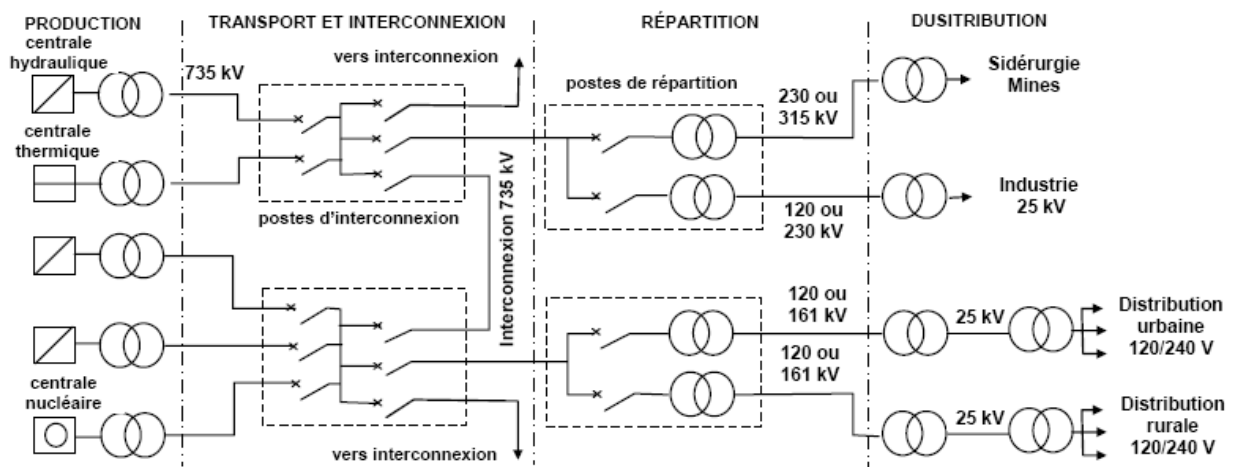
PRODUCTION

TRANSPORT ET INTERCONNEXION

RÉPARTITION

DUSITRIBUTION

centrale hydraulique

735 kV

vers interconnexion

postes de répartition

230 ou 315 kV

Sidérurgie Mines

centrale thermique

Interconnexion 735 kV

Industrie 25 kV

postes d'interconnexion

120 ou 230 kV

120 ou 161 kV

25 kV

Distribution urbaine 120/240 V

120 ou 161 kV

centrale nucléaire

25 kV

Distribution rurale 120/240 V

vers interconnexion